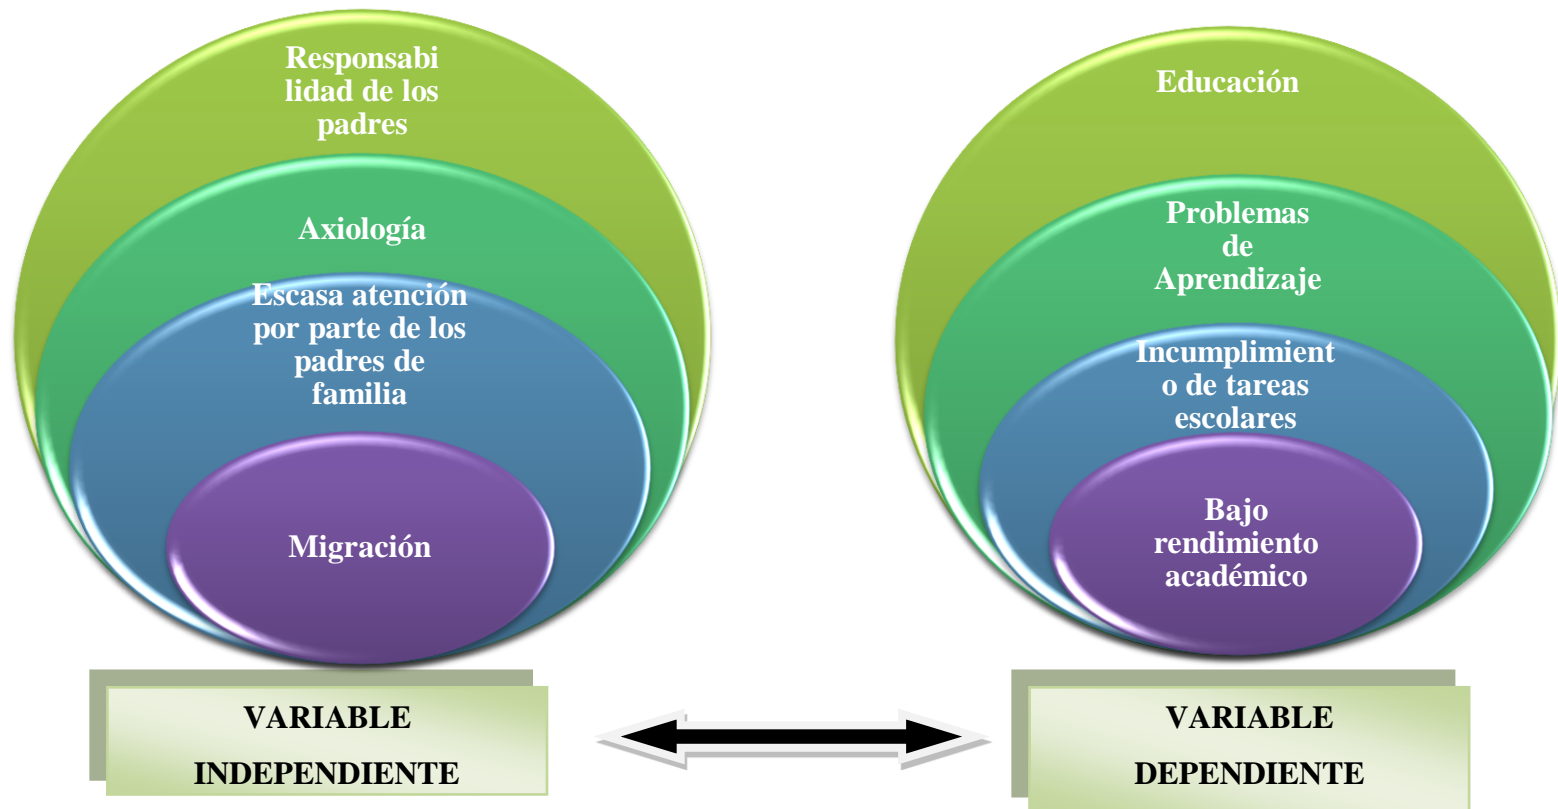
Responsabilidad de los padres

Axiología

Escasa atención por parte de los padres de familia

Migración

VARIABLE INDEPENDIENTE

Educación

Problemas de Aprendizaje

Incumplimiento de tareas escolares

Bajo rendimiento académico

VARIABLE DEPENDIENTE